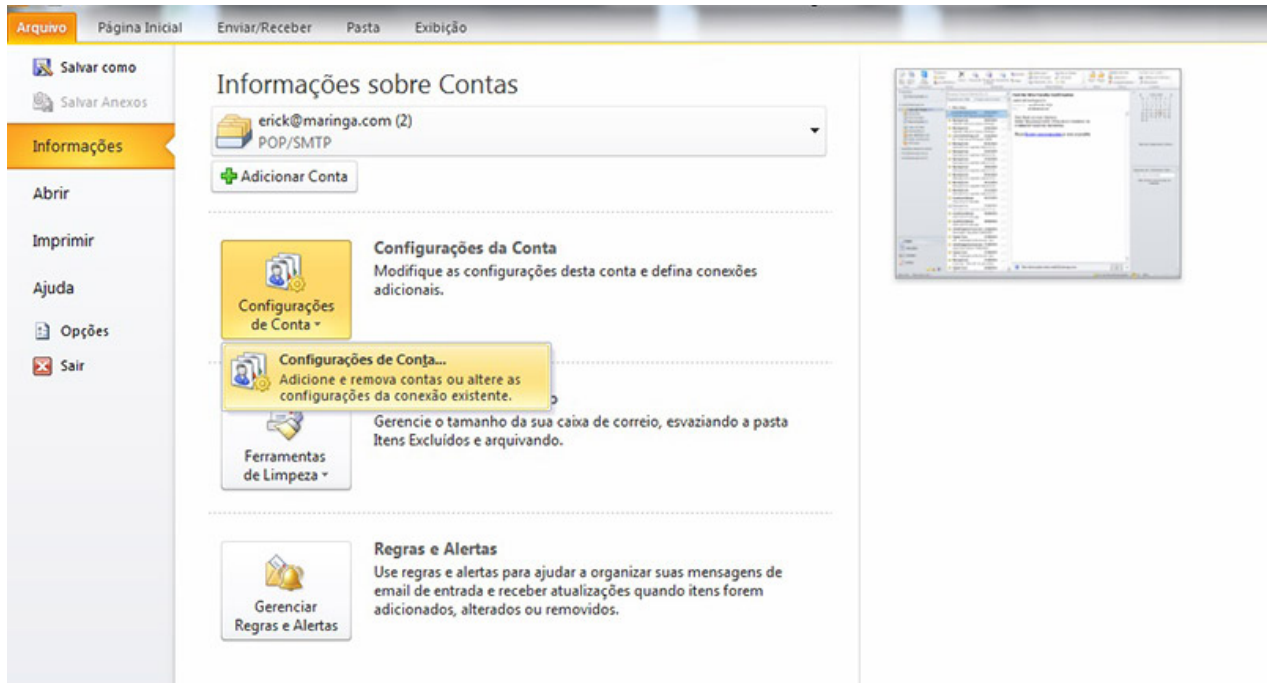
Arquivo Página Inicial Enviar/Receber Pasta Exibição

Salvar como
Salvar Anexos
Informações
Abrir
Imprimir
Ajuda
Opções
Sair

Informações sobre Contas

erick@maringa.com (2)
POP/SMTP

Adicionar Conta

Configurações de Conta

Configurações da Conta
Modifique as configurações desta conta e defina conexões adicionais.

Configurações de Conta...
Adicione e remova contas ou altere as configurações da conexão existente.

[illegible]o
Gerencie o tamanho da sua caixa de correio, esvaziando a pasta Itens Excluídos e arquivando.

Ferramentas de Limpeza

Regras e Alertas
Use regras e alertas para ajudar a organizar suas mensagens de email de entrada e receber atualizações quando itens forem adicionados, alterados ou removidos.

Gerenciar Regras e Alertas